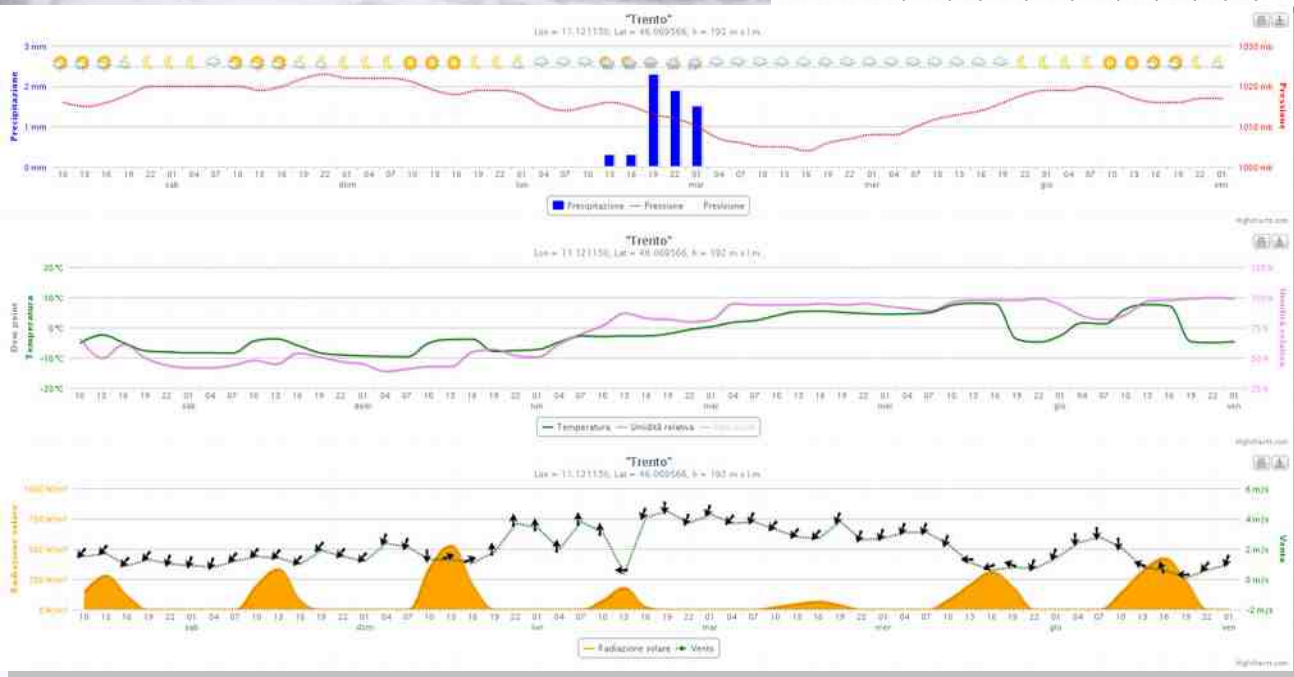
"Trento"
Lon = 11.121150, Lat = 46.069566, h = 192 m s.l.m.

3 mm
2 mm
1 mm
0 mm
Precipitazione

1030 mb
1020 mb
1010 mb
1000 mb
Pressione

10 13 16 19 22 01 04 07 10 13 16 19 22 01 04 07 10 13 16 19 22 01 04 07 10 13 16 19 22 01 04 07 10 13 16 19 22 01 04 07 10 13 16 19 22 01 04 07 10 13 16 19 22 01
sab dom lun mar mer gio ven

Precipitazione — Pressione Pressione

Highcharts.com

"Trento"
Lon = 11.121150, Lat = 46.069566, h = 192 m s.l.m.

20°C
10°C
0°C
-10°C
-20°C
Dew point
Temperatura

100 %
75 %
50 %
25 %
Umidità relativa

10 13 16 19 22 01 04 07 10 13 16 19 22 01 04 07 10 13 16 19 22 01 04 07 10 13 16 19 22 01 04 07 10 13 16 19 22 01 04 07 10 13 16 19 22 01 04 07 10 13 16 19 22 01
sab dom lun mar mer gio ven

— Temperatura — Umidità relativa — Dew point

Highcharts.com

"Trento"
Lon = 11.121150, Lat = 46.069566, h = 192 m s.l.m.

1000 W/m²
750 W/m²
500 W/m²
250 W/m²
0 W/m²
Radiazione solare

6 m/s
4 m/s
2 m/s
0 m/s
-2 m/s
Vento

10 13 16 19 22 01 04 07 10 13 16 19 22 01 04 07 10 13 16 19 22 01 04 07 10 13 16 19 22 01 04 07 10 13 16 19 22 01 04 07 10 13 16 19 22 01 04 07 10 13 16 19 22 01
sab dom lun mar mer gio ven

Radiazione solare Vento

Highcharts.com